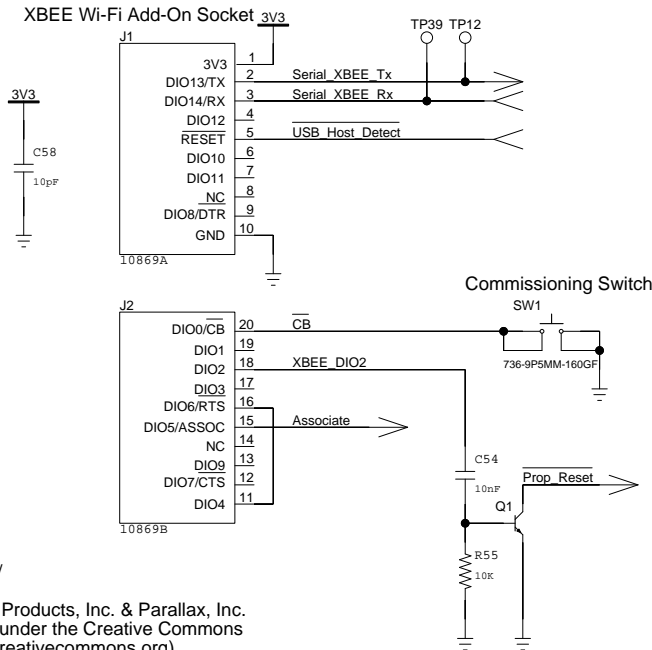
XBEE Wi-Fi Add-On Socket 3V3

J1

3V3 1
DIO13/TX 2
DIO14/RX 3
DIO12 4
$\overline{RESET}$ 5
DIO10 6
DIO11 7
$\overline{NC}$ 8
DIO8/DTR 9
GND 10

10869A

TP39 TP12

Serial_XBEE_Tx
Serial_XBEE_Rx
$\overline{USB\_Host\_Detect}$

3V3

C58
10pF

J2

DIO0/$\overline{CB}$ 20
DIO1 19
DIO2 18
$\overline{DIO3}$ 17
DIO6/RTS 16
DIO5/ASSOC 15
NC 14
$\overline{DIO9}$ 13
DIO7/CTS 12
DIO4 11

10869B

$\overline{CB}$
XBEE_DIO2
Associate

Commissioning Switch
SW1
736-9P5MM-160GF

C54
10nF

$\overline{Prop\_Reset}$

Q1

R55
10K

y

Products, Inc. & Parallax, Inc.
under the Creative Commons
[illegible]reativecommons.org)